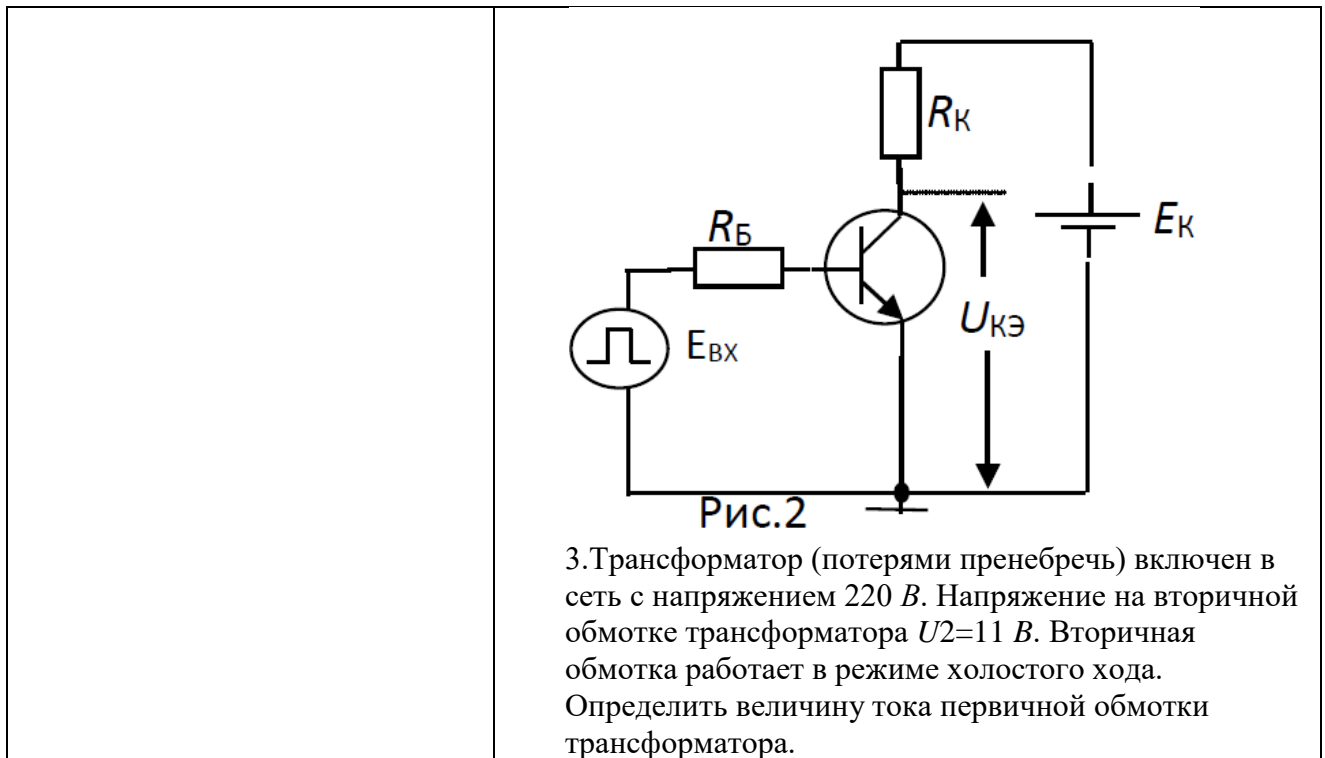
$R_К$

$E_К$

$R_Б$

$E_{ВХ}$

$U_{КЭ}$

Рис.2

3.Трансформатор (потерями пренебречь) включен в сеть с напряжением 220 *В*. Напряжение на вторичной обмотке трансформатора *U*2=11 *В*. Вторичная обмотка работает в режиме холостого хода. Определить величину тока первичной обмотки трансформатора.